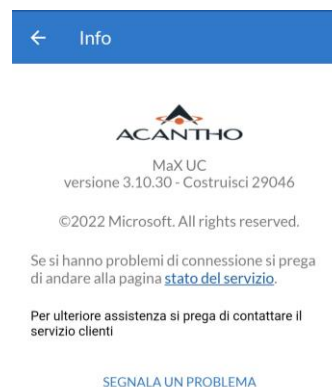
← Info

ACANTHO

MaX UC
versione 3.10.30 - Costruisci 29046

©2022 Microsoft. All rights reserved.

Se si hanno problemi di connessione si prega di andare alla pagina stato del servizio.

Per ulteriore assistenza si prega di contattare il servizio clienti

SEGNALA UN PROBLEMA